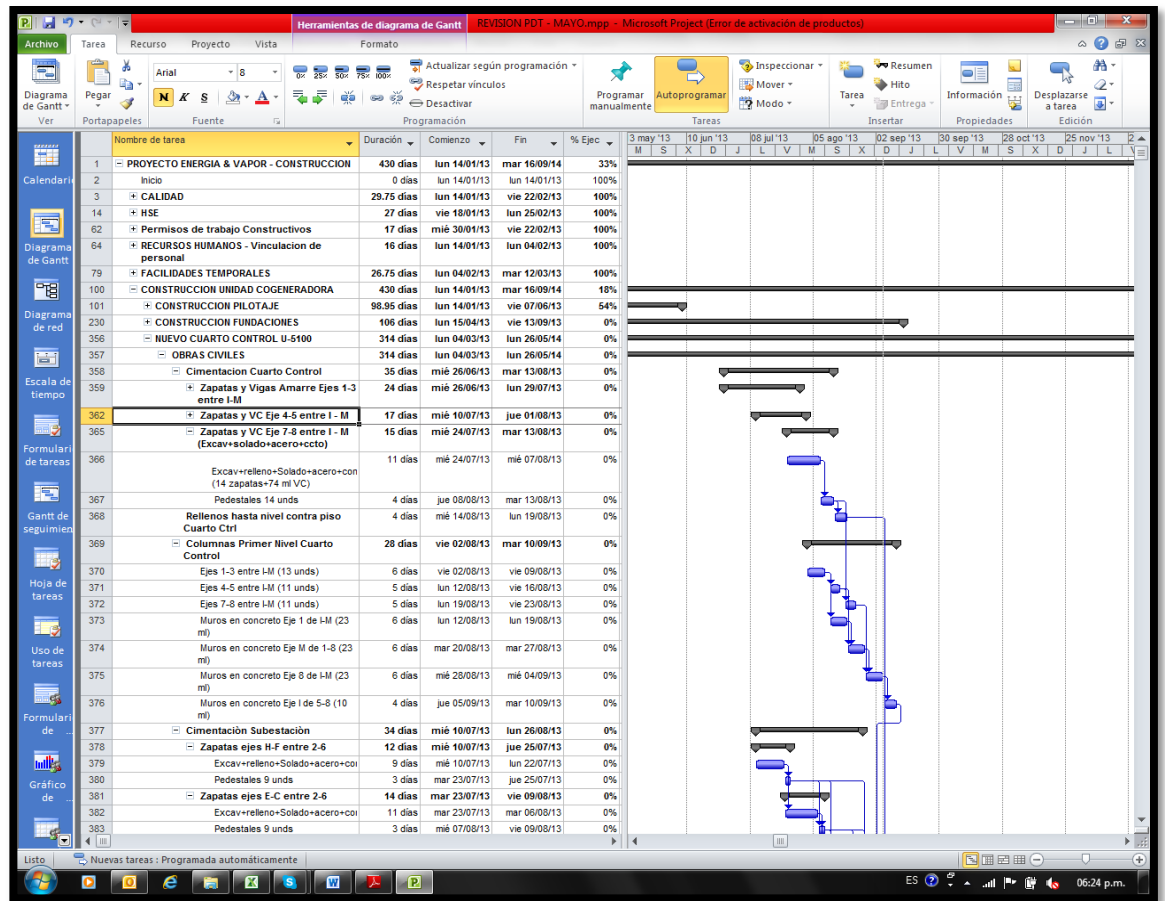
Herramientas de diagrama de Gantt   REVISION PDT - MAYO.mpp - Microsoft Project (Error de activación de productos)

Archivo   Tarea   Recurso   Proyecto   Vista   Formato

Diagrama de Gantt   Pegar   Arial   8   N K S   Actualizar según programación   Respetar vínculos   Desactivar   Programar manualmente   Autoprogramar   Inspeccionar   Mover   Modo   Tarea   Resumen   Hito   Entrega   Información   Desplazarse a tarea
Ver   Portapapeles   Fuente   Programación   Tareas   Insertar   Propiedades   Edición

Calendario
Diagrama de Gantt
Diagrama de red
Escala de tiempo
Formulario de tareas
Gantt de seguimiento
Hoja de tareas
Uso de tareas
Formulario de
Gráfico de

| | Nombre de tarea | Duración | Comienzo | Fin | % Ejec |
|---|---|---|---|---|---|
| 1 | PROYECTO ENERGIA & VAPOR - CONSTRUCCION | 430 días | lun 14/01/13 | mar 16/09/14 | 33% |
| 2 | Inicio | 0 días | lun 14/01/13 | lun 14/01/13 | 100% |
| 3 | CALIDAD | 29.75 días | lun 14/01/13 | vie 22/02/13 | 100% |
| 14 | HSE | 27 días | vie 18/01/13 | lun 25/02/13 | 100% |
| 62 | Permisos de trabajo Constructivos | 17 días | mié 30/01/13 | vie 22/02/13 | 100% |
| 64 | RECURSOS HUMANOS - Vinculacion de personal | 16 días | lun 14/01/13 | lun 04/02/13 | 100% |
| 79 | FACILIDADES TEMPORALES | 26.75 días | lun 04/02/13 | mar 12/03/13 | 100% |
| 100 | CONSTRUCCION UNIDAD COGENERADORA | 430 días | lun 14/01/13 | mar 16/09/14 | 18% |
| 101 | CONSTRUCCION PILOTAJE | 98.95 días | lun 14/01/13 | vie 07/06/13 | 54% |
| 230 | CONSTRUCCION FUNDACIONES | 106 días | lun 15/04/13 | vie 13/09/13 | 0% |
| 356 | NUEVO CUARTO CONTROL U-5100 | 314 días | lun 04/03/13 | lun 26/05/14 | 0% |
| 357 | OBRAS CIVILES | 314 días | lun 04/03/13 | lun 26/05/14 | 0% |
| 358 | Cimentacion Cuarto Control | 35 días | mié 26/06/13 | mar 13/08/13 | 0% |
| 359 | Zapatas y Vigas Amarre Ejes 1-3 entre I-M | 24 días | mié 26/06/13 | lun 29/07/13 | 0% |
| 362 | Zapatas y VC Eje 4-5 entre I - M | 17 días | mié 10/07/13 | jue 01/08/13 | 0% |
| 365 | Zapatas y VC Eje 7-8 entre I - M (Excav+solado+acero+ccto) | 15 días | mié 24/07/13 | mar 13/08/13 | 0% |
| 366 | Excav+relleno+Solado+acero+con (14 zapatas+74 ml VC) | 11 días | mié 24/07/13 | mié 07/08/13 | 0% |
| 367 | Pedestales 14 unds | 4 días | jue 08/08/13 | mar 13/08/13 | 0% |
| 368 | Rellenos hasta nivel contra piso Cuarto Ctrl | 4 días | mié 14/08/13 | lun 19/08/13 | 0% |
| 369 | Columnas Primer Nivel Cuarto Control | 28 días | vie 02/08/13 | mar 10/09/13 | 0% |
| 370 | Ejes 1-3 entre I-M (13 unds) | 6 días | vie 02/08/13 | vie 09/08/13 | 0% |
| 371 | Ejes 4-5 entre I-M (11 unds) | 5 días | lun 12/08/13 | vie 16/08/13 | 0% |
| 372 | Ejes 7-8 entre I-M (11 unds) | 5 días | lun 19/08/13 | vie 23/08/13 | 0% |
| 373 | Muros en concreto Eje 1 de I-M (23 ml) | 6 días | lun 12/08/13 | lun 19/08/13 | 0% |
| 374 | Muros en concreto Eje M de 1-8 (23 ml) | 6 días | mar 20/08/13 | mar 27/08/13 | 0% |
| 375 | Muros en concreto Eje 8 de I-M (23 ml) | 6 días | mié 28/08/13 | mié 04/09/13 | 0% |
| 376 | Muros en concreto Eje I de 5-8 (10 ml) | 4 días | jue 05/09/13 | mar 10/09/13 | 0% |
| 377 | Cimentaciòn Subestaciòn | 34 días | mié 10/07/13 | lun 26/08/13 | 0% |
| 378 | Zapatas ejes H-F entre 2-6 | 12 días | mié 10/07/13 | jue 25/07/13 | 0% |
| 379 | Excav+relleno+Solado+acero+co | 9 días | mié 10/07/13 | lun 22/07/13 | 0% |
| 380 | Pedestales 9 unds | 3 días | mar 23/07/13 | jue 25/07/13 | 0% |
| 381 | Zapatas ejes E-C entre 2-6 | 14 días | mar 23/07/13 | vie 09/08/13 | 0% |
| 382 | Excav+relleno+Solado+acero+co | 11 días | mar 23/07/13 | mar 06/08/13 | 0% |
| 383 | Pedestales 9 unds | 3 días | mié 07/08/13 | vie 09/08/13 | 0% |

3 may '13   10 jun '13   08 jul '13   05 ago '13   02 sep '13   30 sep '13   28 oct '13   25 nov '13
M S X D J L V M S X D J L V M S X D J L

Listo   Nuevas tareas : Programada automáticamente

ES   06:24 p.m.